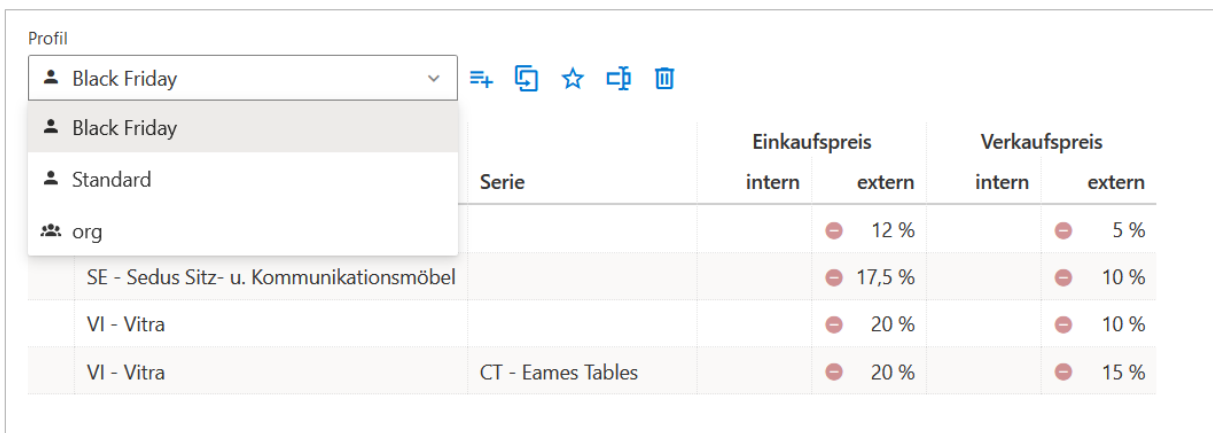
Profil

Black Friday

Black Friday
Standard
org

| | Serie | Einkaufspreis intern | Einkaufspreis extern | Verkaufspreis intern | Verkaufspreis extern |
|---|---|---|---|---|---|
| | | | 12 % | | 5 % |
| SE - Sedus Sitz- u. Kommunikationsmöbel | | | 17,5 % | | 10 % |
| VI - Vitra | | | 20 % | | 10 % |
| VI - Vitra | CT - Eames Tables | | 20 % | | 15 % |